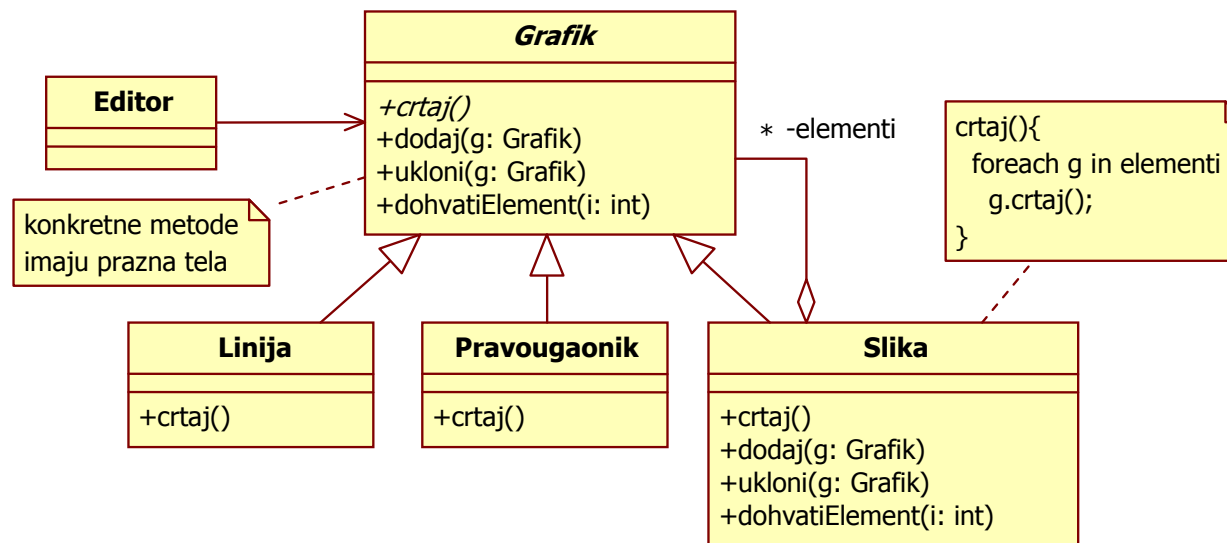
Grafik

+crtaj()
+dodaj(g: Grafik)
+ukloni(g: Grafik)
+dohvatiElement(i: int)

Editor

konkretne metode imaju prazna tela

∗ -elementi

crtaj(){
foreach g in elementi
g.crtaj();
}

Linija

+crtaj()

Pravougaonik

+crtaj()

Slika

+crtaj()
+dodaj(g: Grafik)
+ukloni(g: Grafik)
+dohvatiElement(i: int)